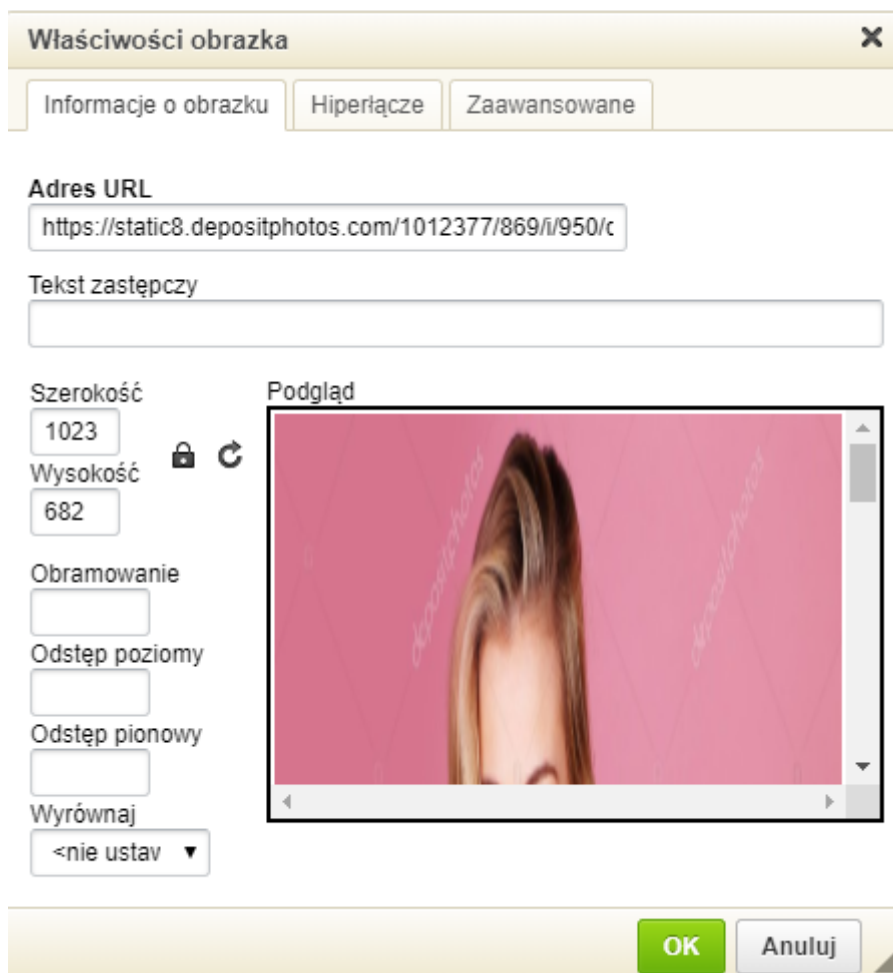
Właściwości obrazka

×

Informacje o obrazku | Hiperłącze | Zaawansowane

Adres URL

https://static8.depositphotos.com/1012377/869/i/950/c

Tekst zastępczy

Szerokość

1023

Wysokość

682

Podgląd

depositphotos

depositphotos

Obramowanie

Odstęp poziomy

Odstęp pionowy

Wyrównaj

<nie ustav

OK

Anuluj